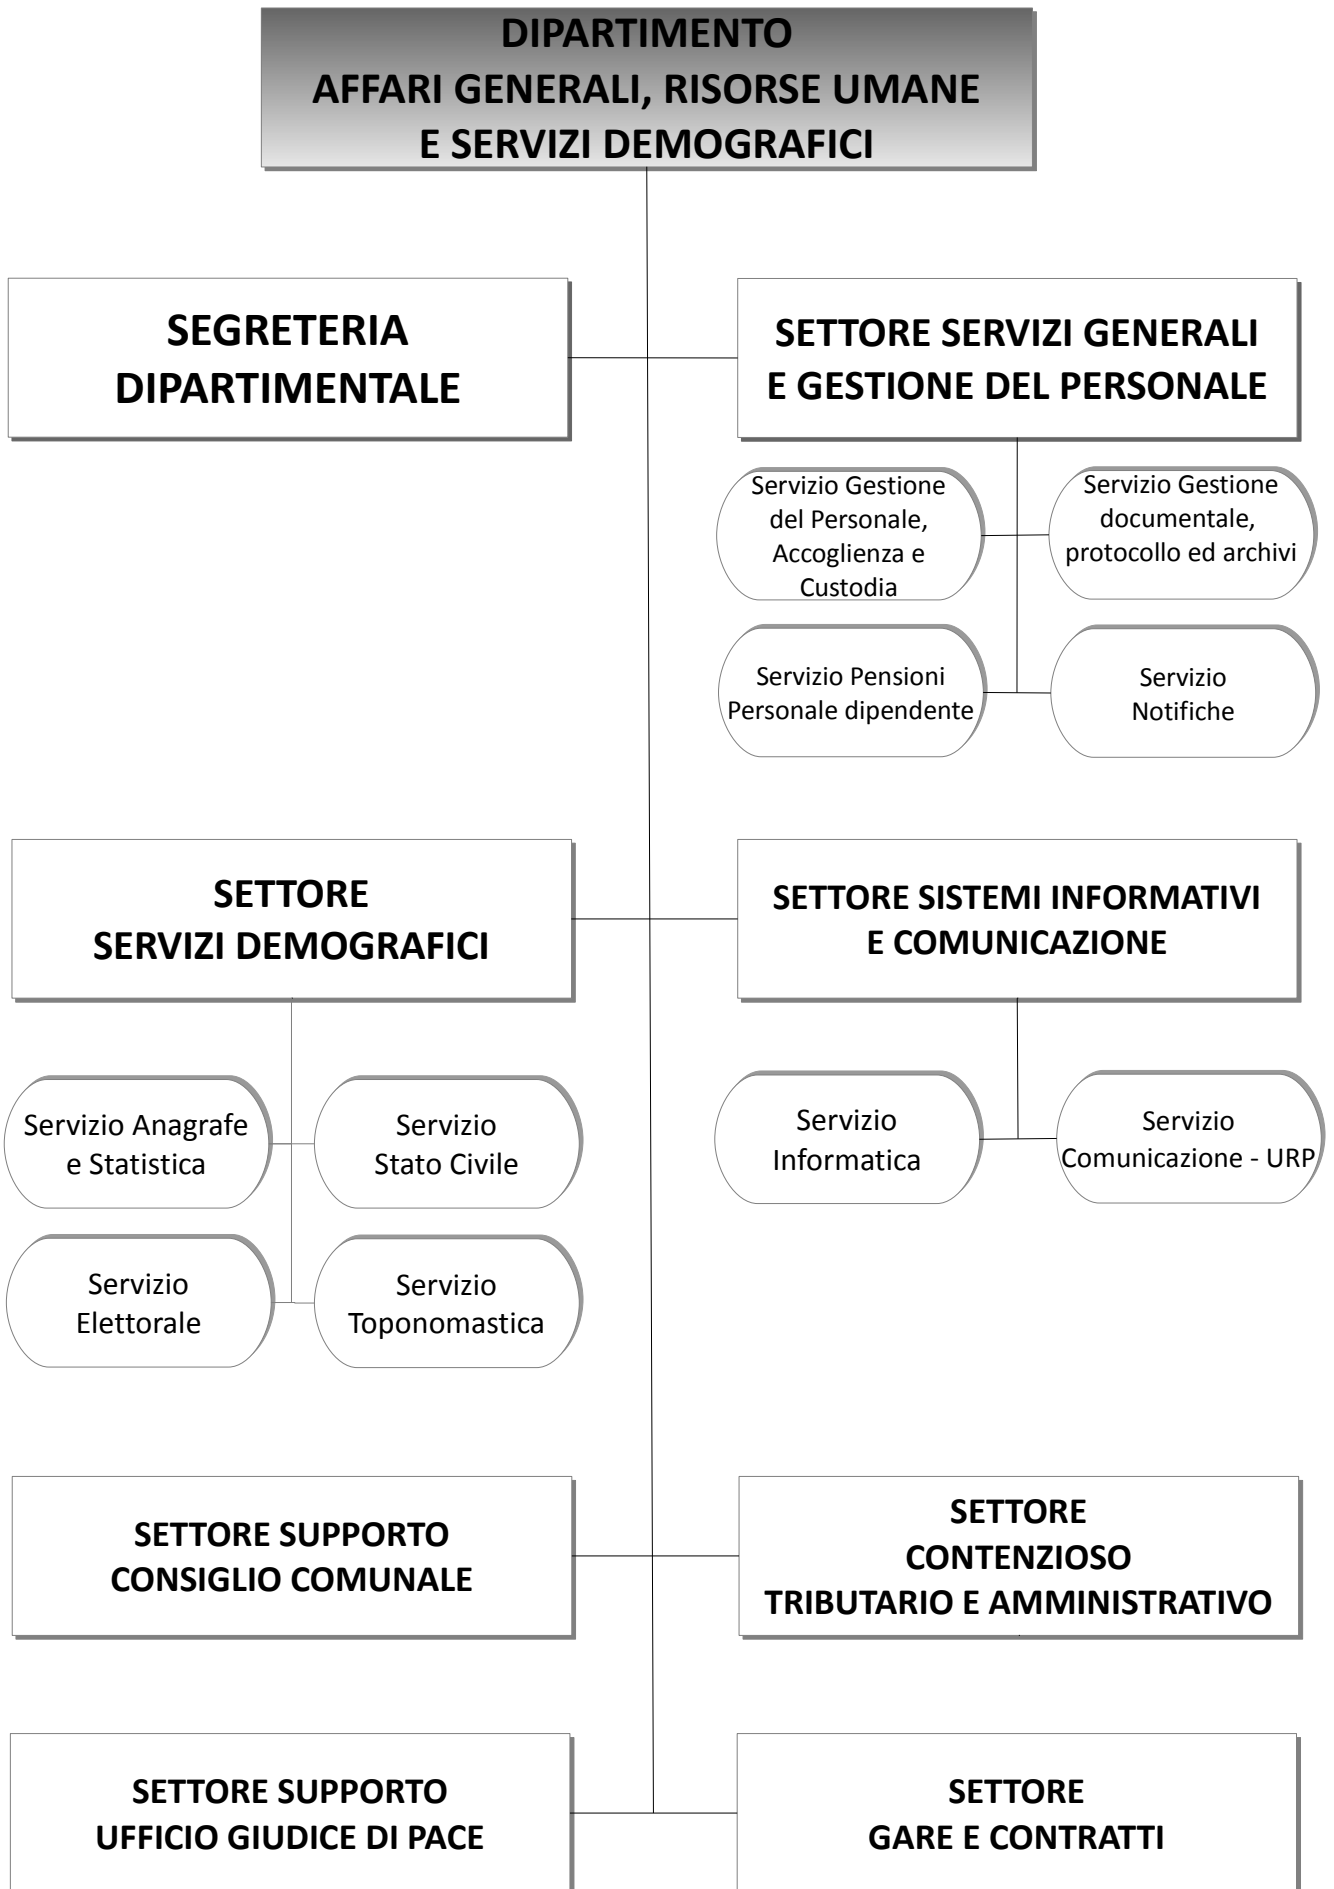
DIPARTIMENTO
AFFARI GENERALI, RISORSE UMANE
E SERVIZI DEMOGRAFICI

SEGRETERIA
DIPARTIMENTALE

SETTORE SERVIZI GENERALI
E GESTIONE DEL PERSONALE

Servizio Gestione del Personale, Accoglienza e Custodia

Servizio Gestione documentale, protocollo ed archivi

Servizio Pensioni Personale dipendente

Servizio Notifiche

SETTORE
SERVIZI DEMOGRAFICI

SETTORE SISTEMI INFORMATIVI
E COMUNICAZIONE

Servizio Anagrafe e Statistica

Servizio Stato Civile

Servizio Elettorale

Servizio Toponomastica

Servizio Informatica

Servizio Comunicazione - URP

SETTORE SUPPORTO
CONSIGLIO COMUNALE

SETTORE
CONTENZIOSO
TRIBUTARIO E AMMINISTRATIVO

SETTORE SUPPORTO
UFFICIO GIUDICE DI PACE

SETTORE
GARE E CONTRATTI